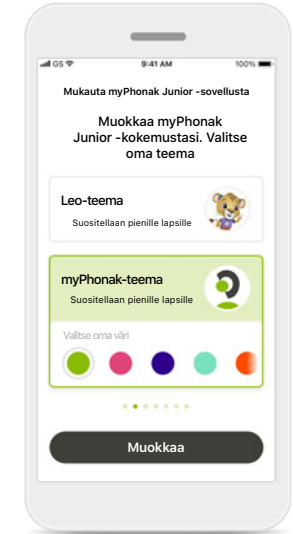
GS 9:41 AM 100%

Mukauta myPhonak Junior -sovellusta

Muokkaa myPhonak Junior -kokemustasi. Valitse oma teema

Leo-teema
Suositellaan pienille lapsille

myPhonak-teema
Suositellaan pienille lapsille

Valitse oma väri

Muokkaa